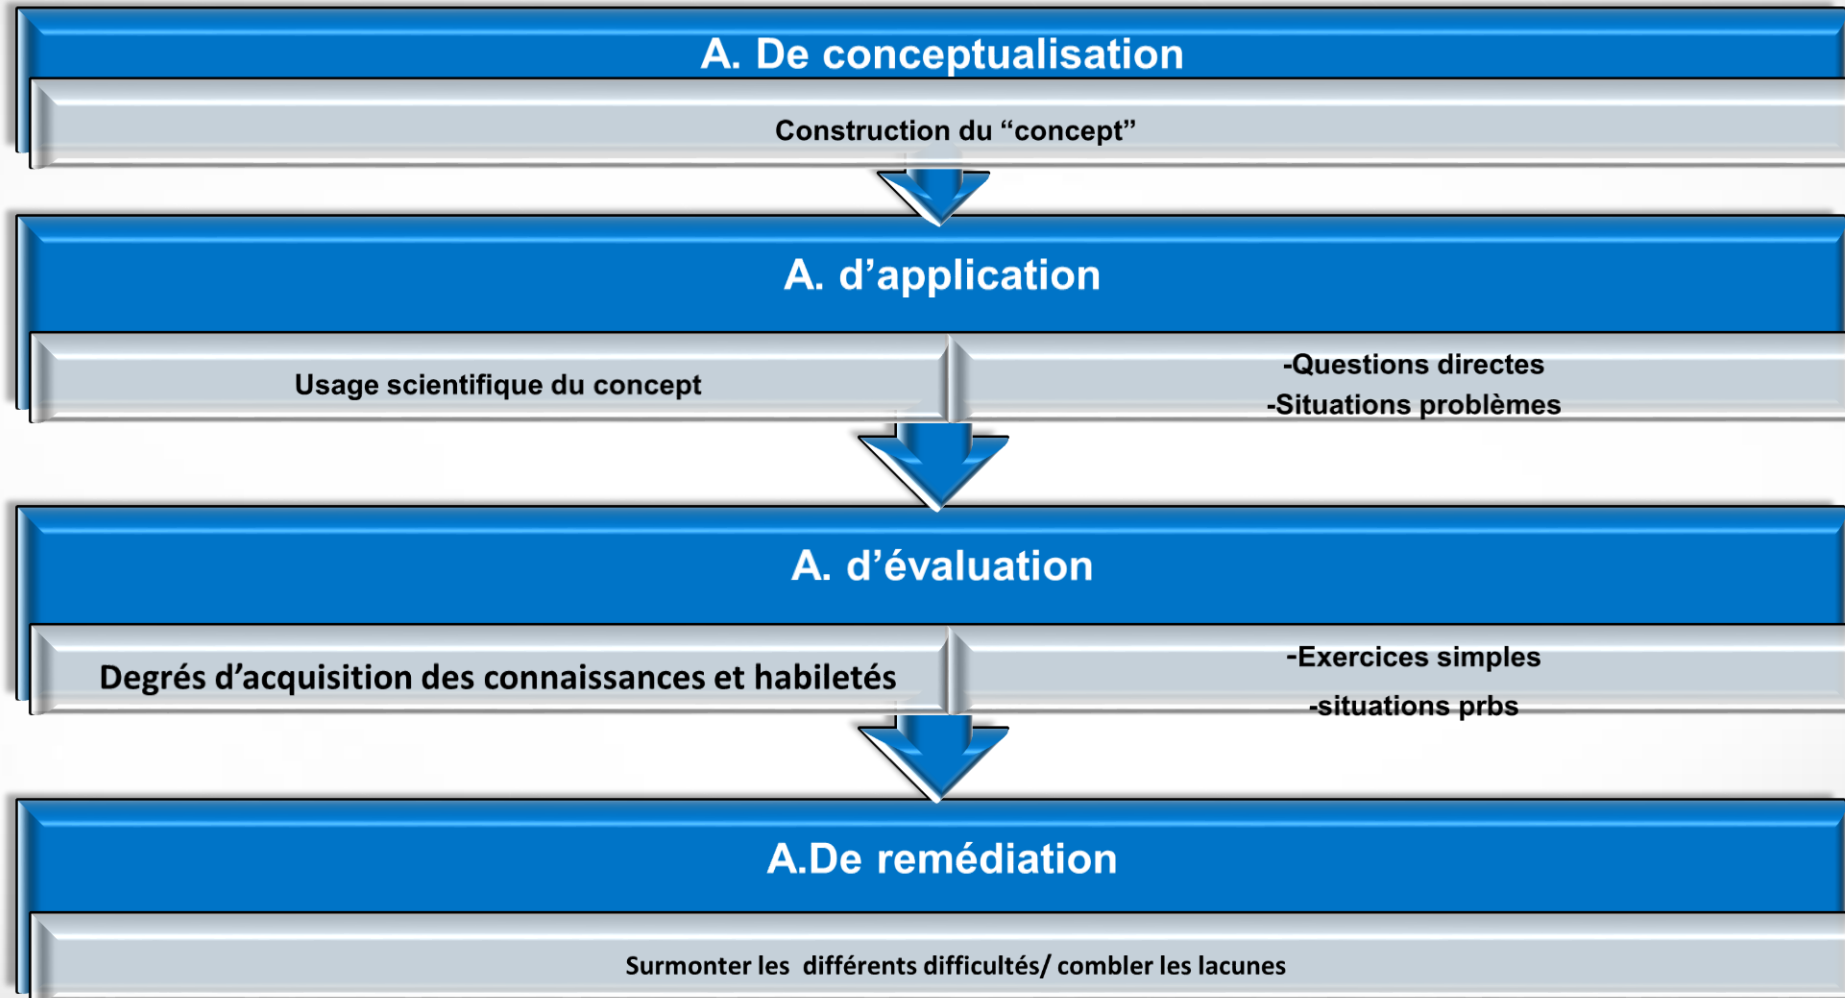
A. De conceptualisation

Construction du “concept”

A. d’application

Usage scientifique du concept

-Questions directes
-Situations problèmes

A. d’évaluation

Degrés d’acquisition des connaissances et habiletés

-Exercices simples
-situations prbs

A.De remédiation

Surmonter les différents difficultés/ combler les lacunes